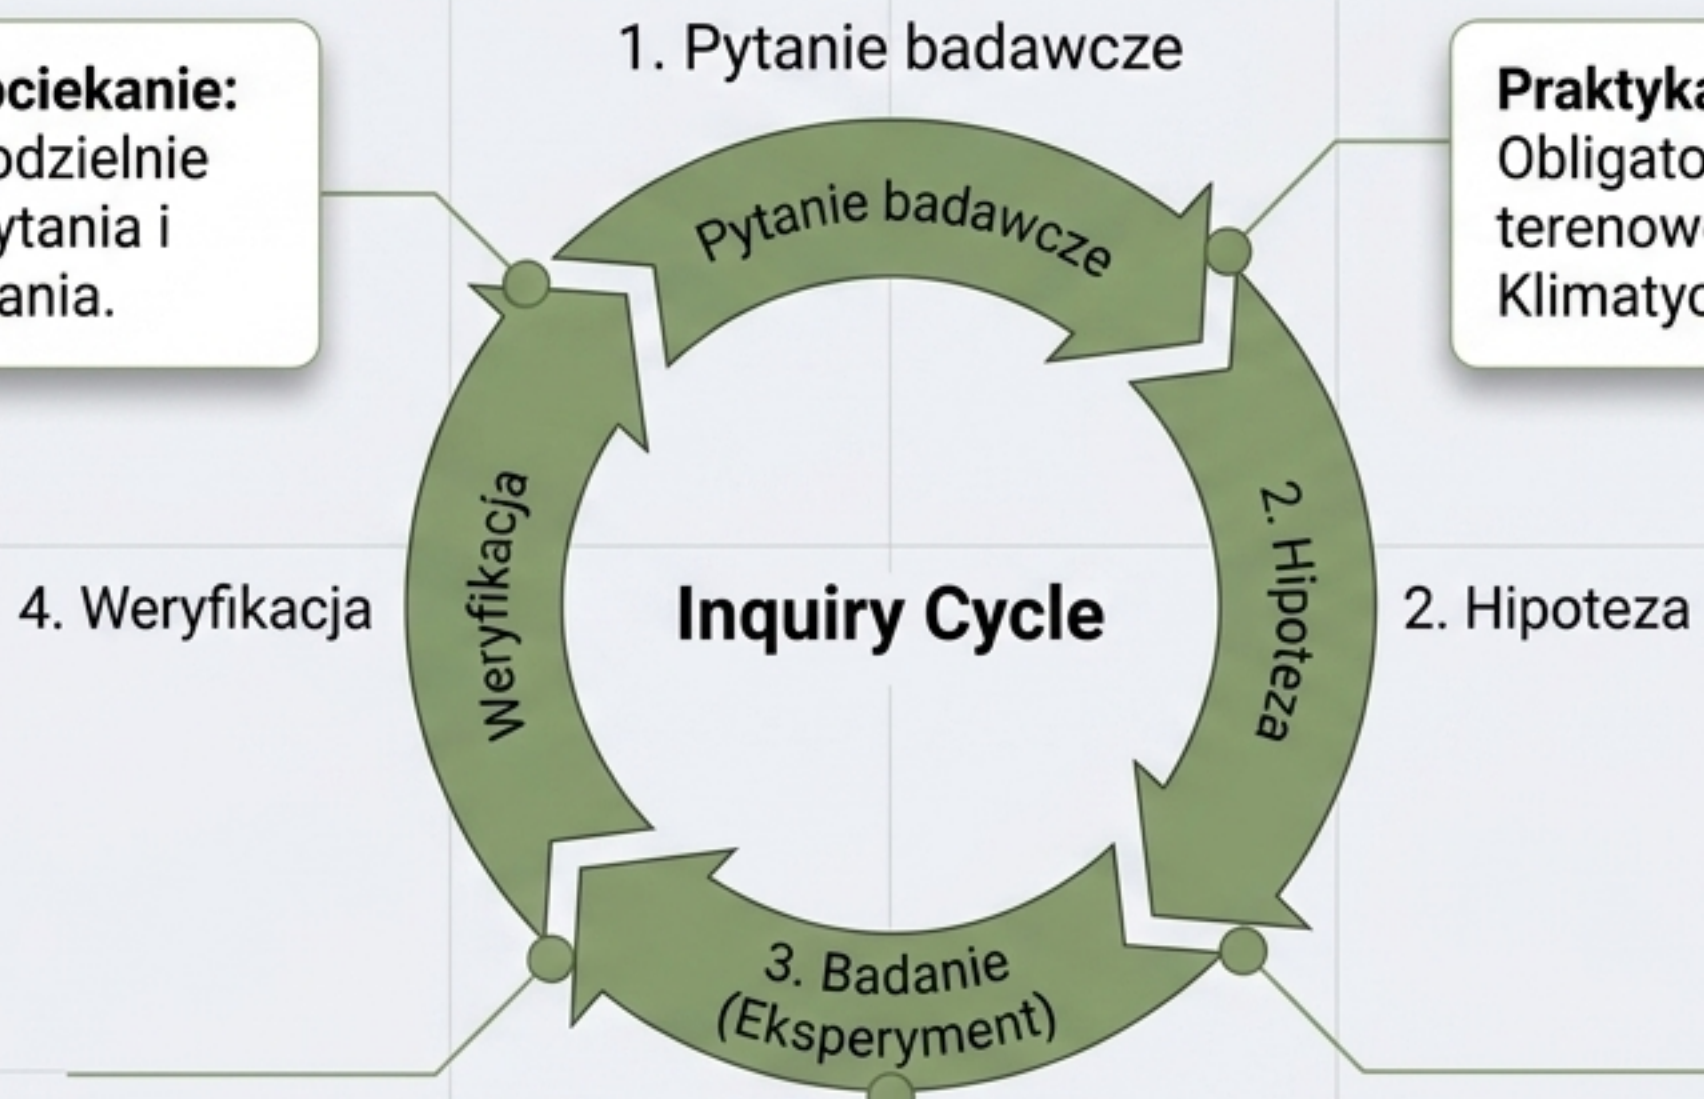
ociekanie:
odzielnie
ytania i
ania.

1. Pytanie badawcze

Praktyka
Obligato
terenowe
Klimatyc

Pytanie badawcze

Weryfikacja

Inquiry Cycle

2. Hipoteza

4. Weryfikacja

2. Hipoteza

3. Badanie
(Eksperyment)